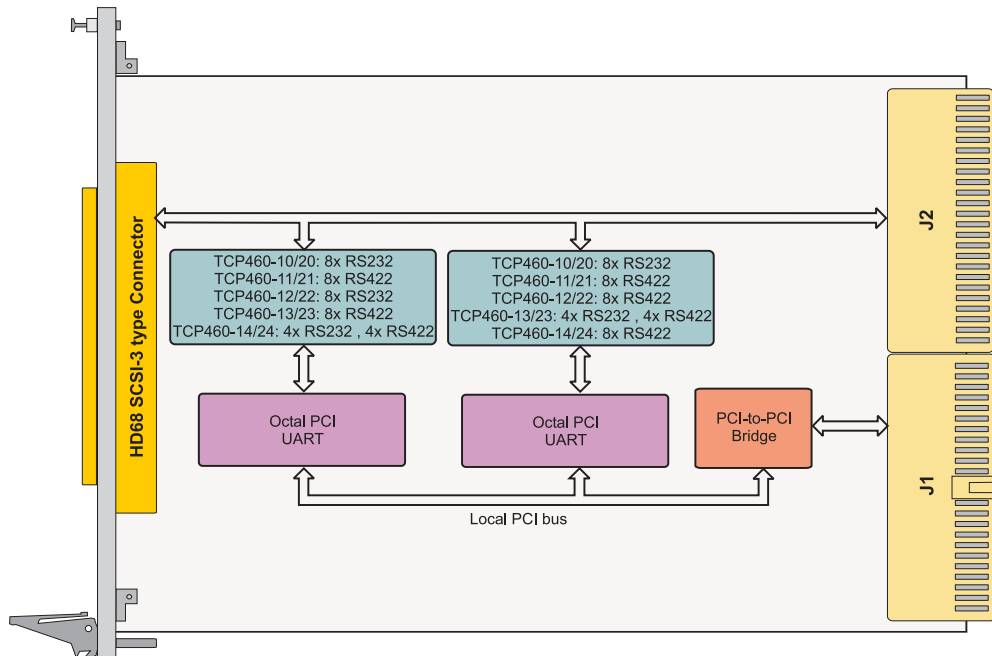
HD68 SCSI-3 type Connector

J2

TCP460-10/20: 8x RS232
TCP460-11/21: 8x RS422
TCP460-12/22: 8x RS232
TCP460-13/23: 8x RS422
TCP460-14/24: 4x RS232 , 4x RS422

TCP460-10/20: 8x RS232
TCP460-11/21: 8x RS422
TCP460-12/22: 8x RS422
TCP460-13/23: 4x RS232 , 4x RS422
TCP460-14/24: 8x RS422

Octal PCI UART

Octal PCI UART

PCI-to-PCI Bridge

J1

Local PCI bus